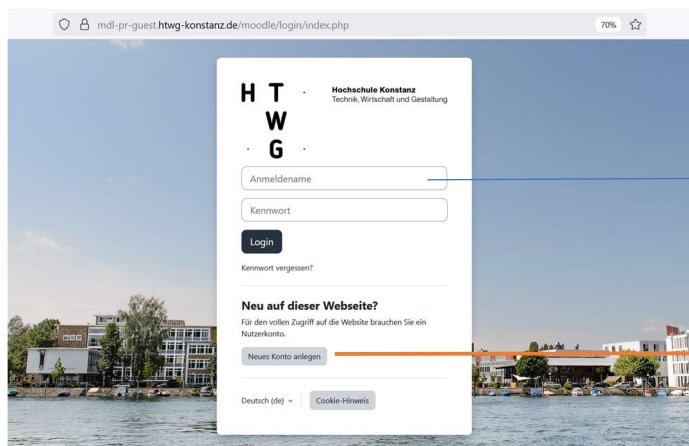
mdl-pr-guest.htwg-konstanz.de/moodle/login/index.php

70%

H T W G

Hochschule Konstanz
Technik, Wirtschaft und Gestaltung

Anmeldename

Kennwort

Login

Kennwort vergessen?

Neu auf dieser Webseite?

Für den vollen Zugriff auf die Website brauchen Sie ein Nutzerkonto.

Neues Konto anlegen

Deutsch (de)

Cookie-Hinweis